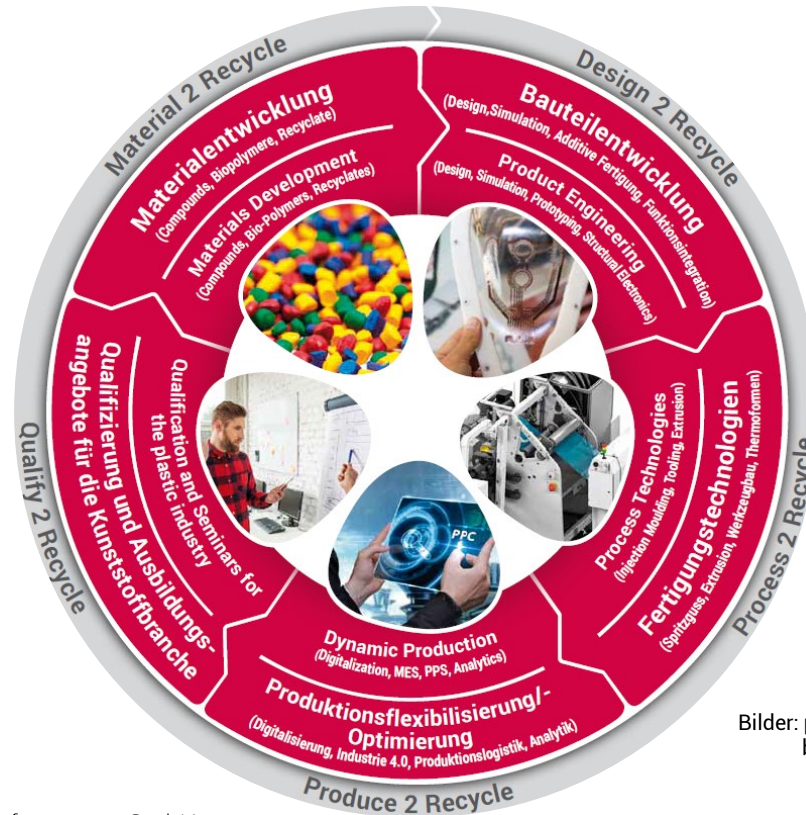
Material 2 Recycle

Materialentwicklung
(Compounds, Biopolymere, Recyclate)

Materials Development
(Compounds, Bio-Polymers, Recyclates)

Design 2 Recycle

Bauteilentwicklung
(Design, Simulation, Additive Fertigung, Funktionsintegration)

Product Engineering
(Design, Simulation, Prototyping, Structural Electronics)

Process 2 Recycle

Fertigungstechnologien
(Spritzguss, Extrusion, Werkzeugbau, Thermoformen)

Process Technologies
(Injection Moulding, Tooling, Extrusion)

Produce 2 Recycle

Produktionsflexibilisierung/-Optimierung
(Digitalisierung, Industrie 4.0, Produktionslogistik, Analytik)

Dynamic Production
(Digitalization, MES, PPS, Analytics)

PPC

Qualify 2 Recycle

Qualifizierung und Ausbildungsangebote für die Kunststoffbranche

Qualification and Seminars for the plastic industry

Bilder: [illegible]
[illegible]